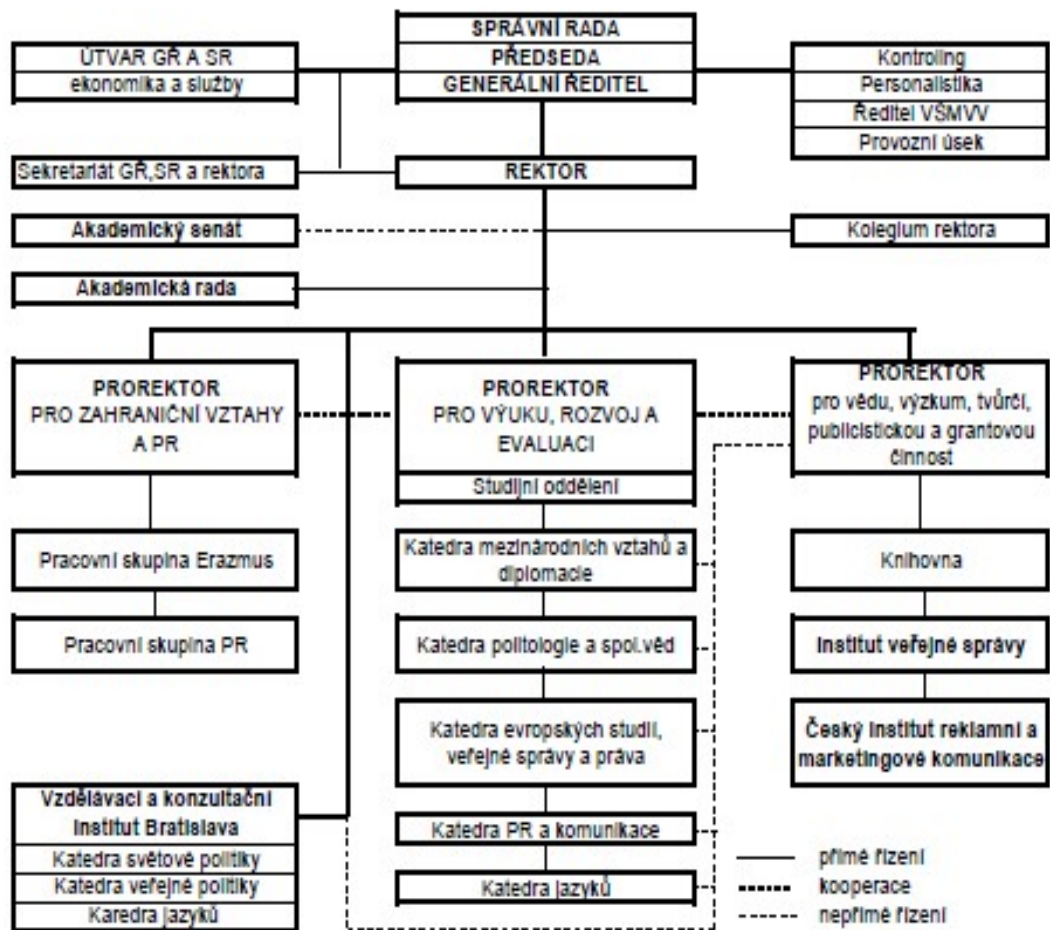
SPRÁVNÍ RADA
PŘEDSEDA
GENERÁLNÍ ŘEDITEL

ÚTVAR GŘ A SR
ekonomika a služby

Kontroling
Personalistika
Ředitel VŠMVV
Provozní úsek

Sekretariát GŘ,SR a rektora

REKTOR

Akademický senát

Kolegium rektora

Akademická rada

PROREKTOR
PRO ZAHRANIČNÍ VZTAHY A PR

PROREKTOR
PRO VÝUKU, ROZVOJ A EVALUACI

Studijní oddělení

PROREKTOR
pro vědu, výzkum, tvůrčí, publicistickou a grantovou činnost

Pracovní skupina Erazmus

Pracovní skupina PR

Katedra mezinárodních vztahů a diplomacie

Katedra politologie a spol.věd

Katedra evropských studií, veřejné správy a práva

Katedra PR a komunikace

Katedra jazyků

Knihovna

Institut veřejné správy

Český institut reklamní a marketingové komunikace

Vzdělávací a konzultační institut Bratislava
Katedra světové politiky
Katedra veřejné politiky
Karedra jazyků

přímé řízení
kooperace
nepřímé řízení